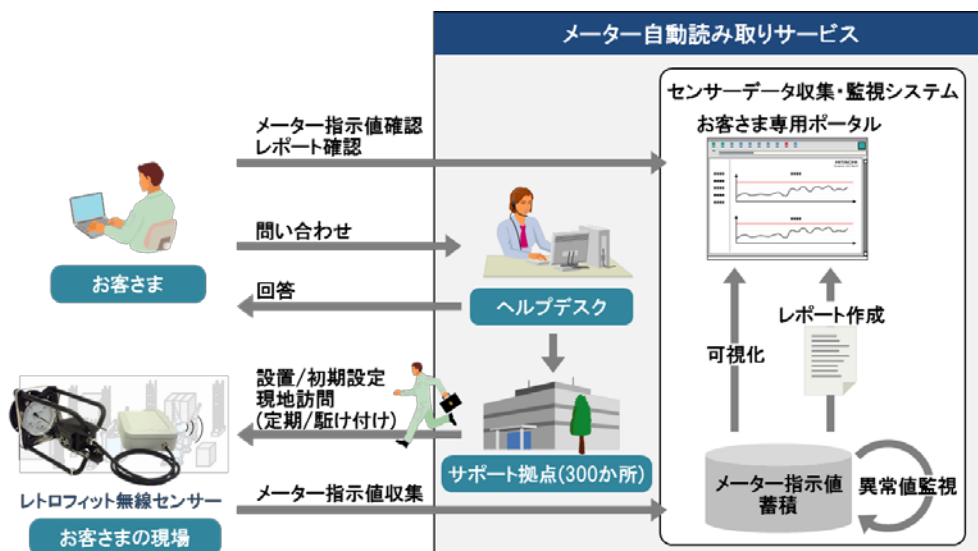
メーター自動読み取りサービス

センサーデータ収集・監視システム

お客さま専用ポータル

メーター指示値確認
レポート確認

問い合わせ

お客さま

回答

ヘルプデスク

設置/初期設定
現地訪問
(定期/駆け付け)

サポート拠点(300か所)

レトロフィット無線センサー

お客さまの現場

メーター指示値収集

可視化

レポート作成

メーター指示値
蓄積

異常値監視